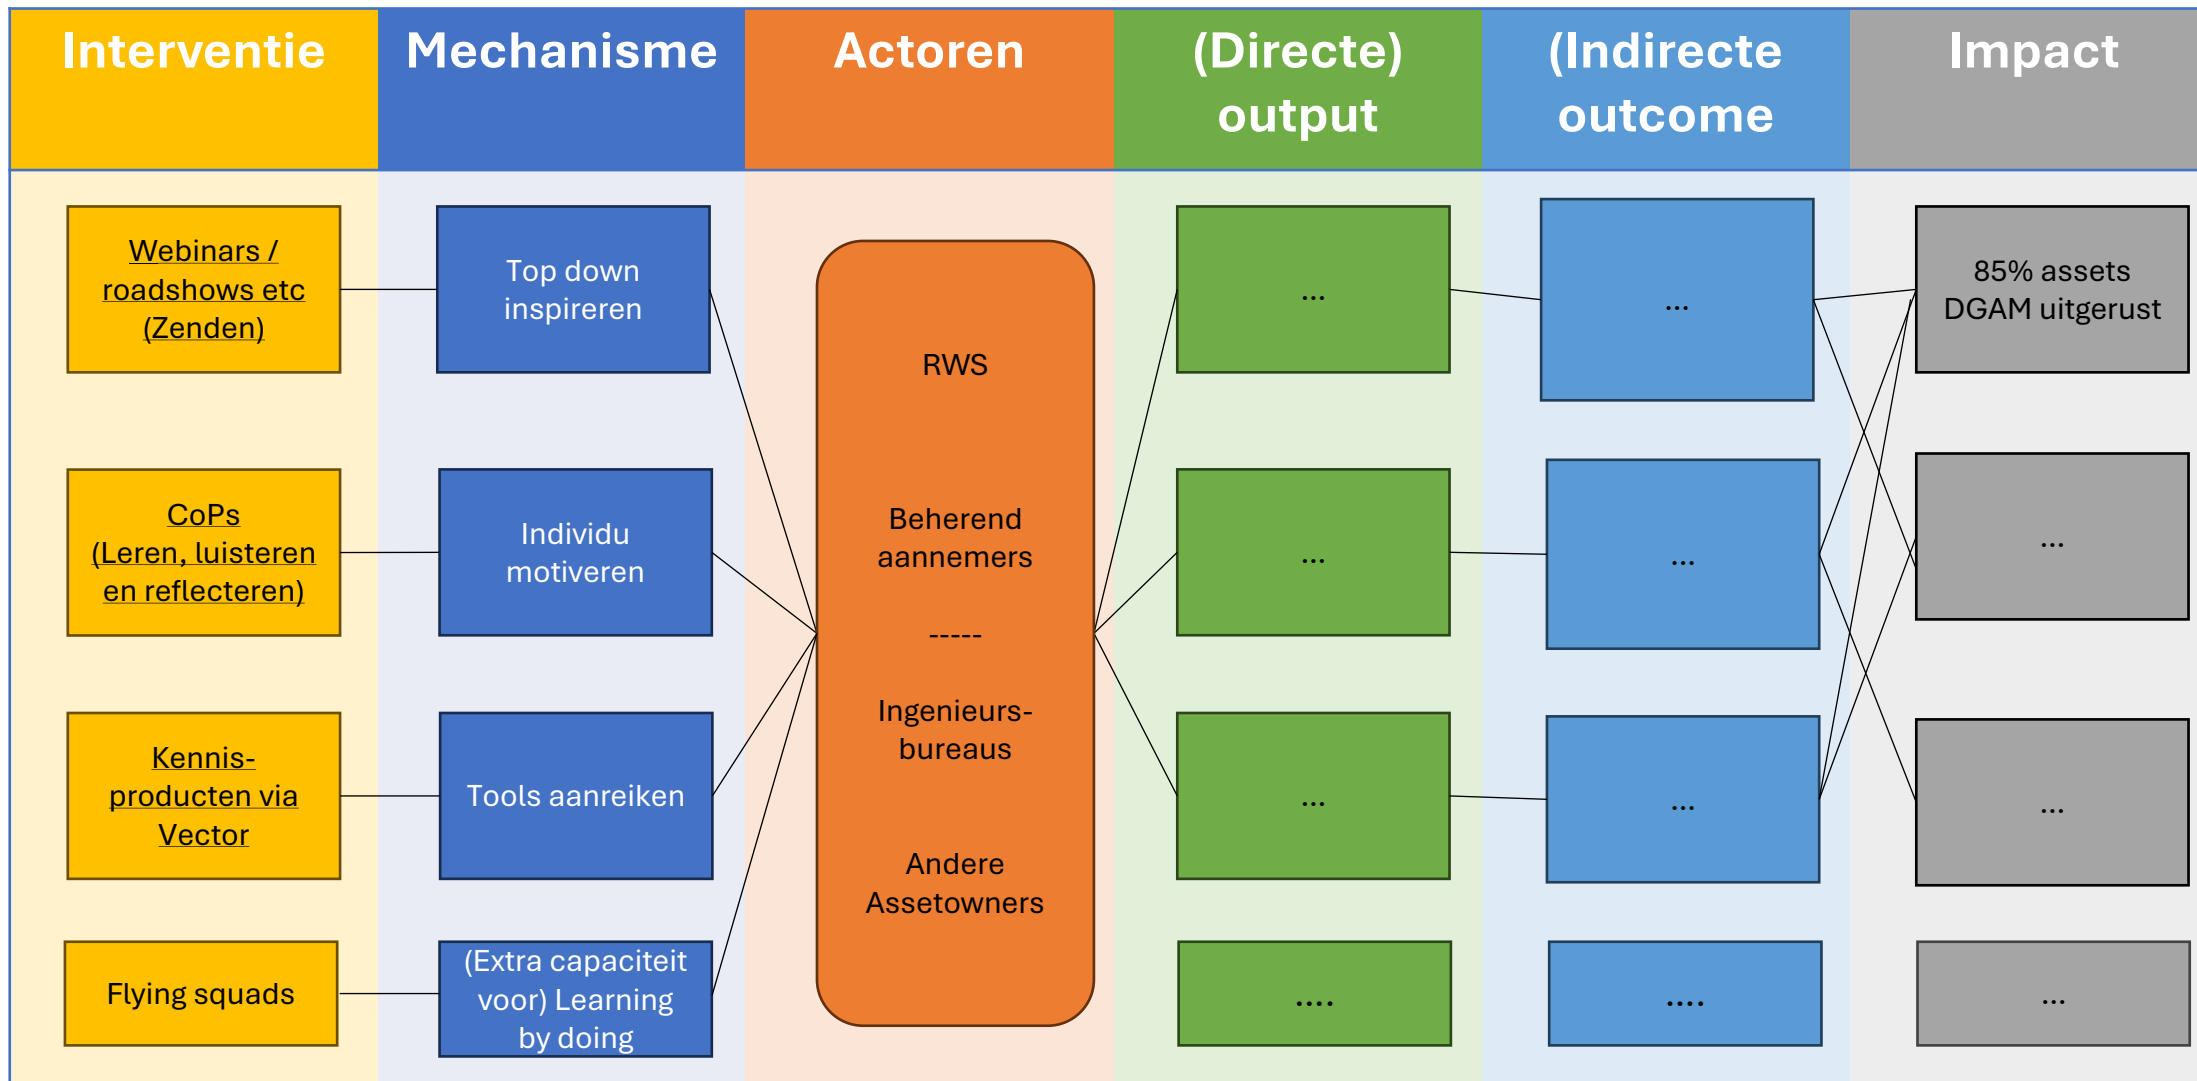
Interventie

Mechanisme

Actoren

(Directe) output

(Indirecte outcome

Impact

Webinars / roadshows etc (Zenden)

CoPs (Leren, luisteren en reflecteren)

Kennis-producten via Vector

Flying squads

Top down inspireren

Individu motiveren

Tools aanreiken

(Extra capaciteit voor) Learning by doing

RWS

Beherend aannemers

-----

Ingenieurs-bureaus

Andere Assetowners

...

...

...

....

...

...

...

....

85% assets DGAM uitgerust

...

...

...